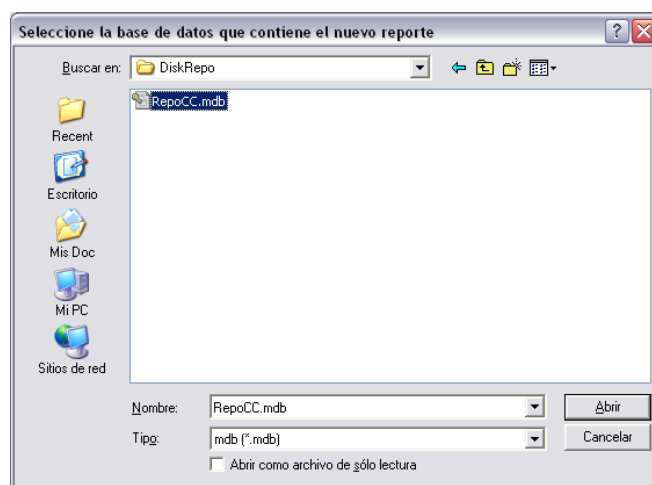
Seleccione la base de datos que contiene el nuevo reporte

?

X

Buscar en: DiskRepo

RepoCC.mdb

Recent

Escritorio

Mis Doc

Mi PC

Sitios de red

Nombre: RepoCC.mdb

Abrir

Tipo: mdb (*.mdb)

Cancelar

Abrir como archivo de sólo lectura